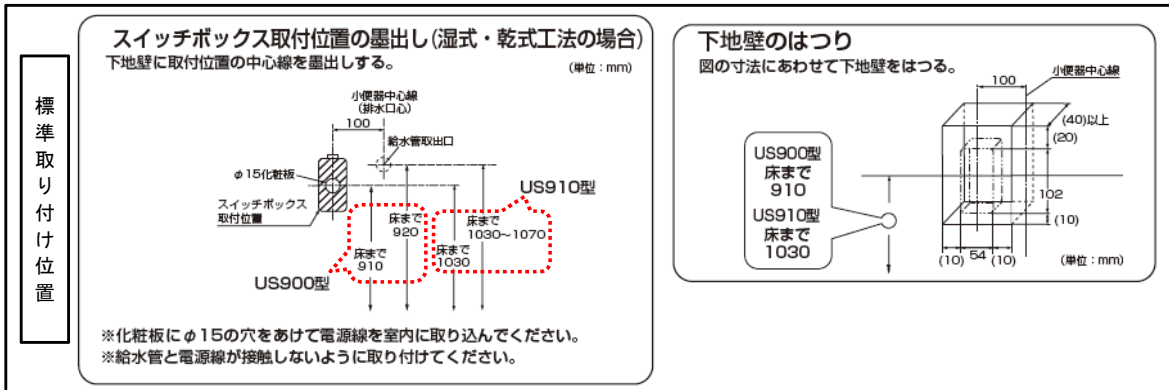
標準取り付け位置

スイッチボックス取付位置の墨出し(湿式・乾式工法の場合)

下地壁に取付位置の中心線を墨出しする。

(単位：mm)

小便器中心線
(排水口芯)

100

給水管取出口

φ15化粧板

スイッチボックス
取付位置

US910型

床まで
920

床まで
1030~1070

床まで
910

床まで
1030

US900型

※化粧板にφ15の穴をあけて電源線を室内に取り込んでください。
※給水管と電源線が接触しないように取り付けてください。

下地壁のはつり

図の寸法にあわせて下地壁をはつる。

100

小便器中心線

(40)以上

(20)

US900型
床まで
910

US910型
床まで
1030

102

(10)

(10) 54 (10)

(単位：mm)